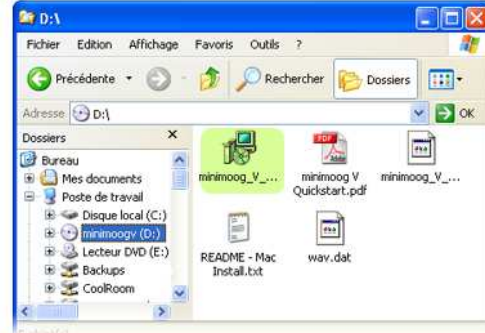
D:\

Fichier Edition Affichage Favoris Outils ?

Précédente Rechercher Dossiers

Adresse D:\ OK

Dossiers ×

Bureau
Mes documents
Poste de travail
Disque local (C:)
minimoogv (D:)
Lecteur DVD (E:)
Backups
CoolRoom

minimoog_V_...
minimoog V Quickstart.pdf
minimoog_V_...
README - Mac Install.txt
wav.dat